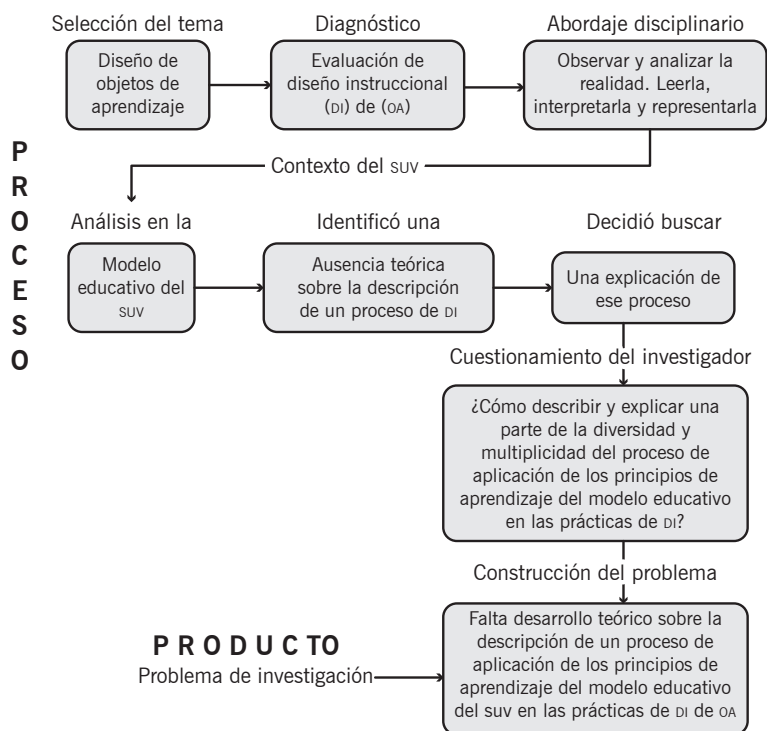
Selección del tema

Diseño de objetos de aprendizaje

Diagnóstico

Evaluación de diseño instruccional (DI) de (OA)

Abordaje disciplinario

Observar y analizar la realidad. Leerla, interpretarla y representarla

PROCESO

Contexto del SUV

Análisis en la

Modelo educativo del SUV

Identificó una

Ausencia teórica sobre la descripción de un proceso de DI

Decidió buscar

Una explicación de ese proceso

Cuestionamiento del investigador

¿Cómo describir y explicar una parte de la diversidad y multiplicidad del proceso de aplicación de los principios de aprendizaje del modelo educativo en las prácticas de DI?

Construcción del problema

PRODUCTO

Problema de investigación

Falta desarrollo teórico sobre la descripción de un proceso de aplicación de los principios de aprendizaje del modelo educativo del SUV en las prácticas de DI de OA